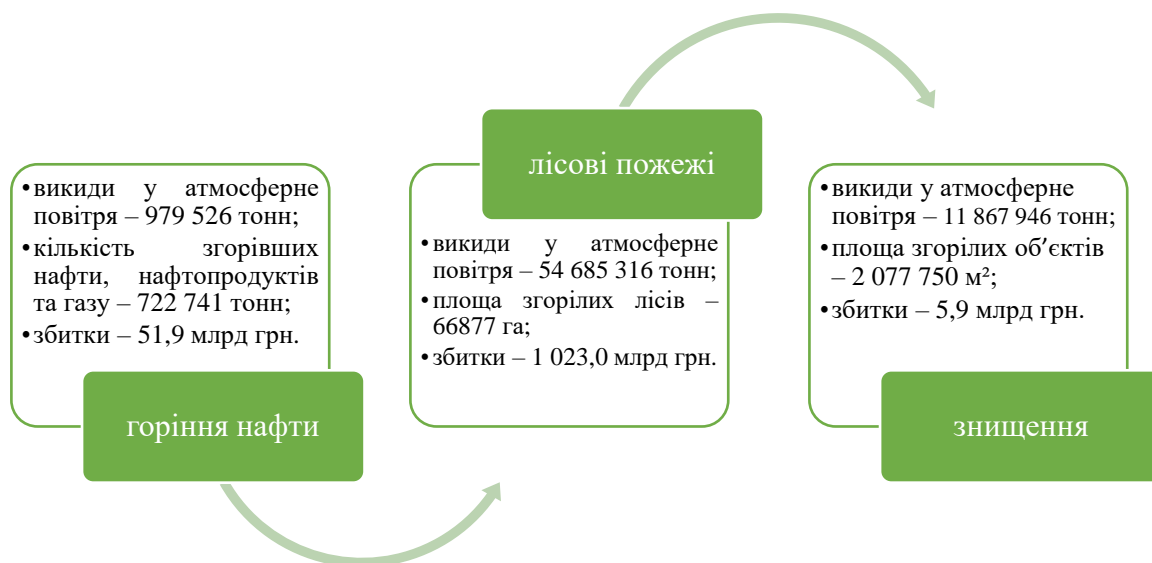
• викиди у атмосферне повітря – 979 526 тонн;
• кількість згорівших нафти, нафтопродуктів та газу – 722 741 тонн;
• збитки – 51,9 млрд грн.

горіння нафти

лісові пожежі

• викиди у атмосферне повітря – 54 685 316 тонн;
• площа згорілих лісів – 66877 га;
• збитки – 1 023,0 млрд грн.

• викиди у атмосферне повітря – 11 867 946 тонн;
• площа згорілих об′єктів – 2 077 750 м²;
• збитки – 5,9 млрд грн.

знищення